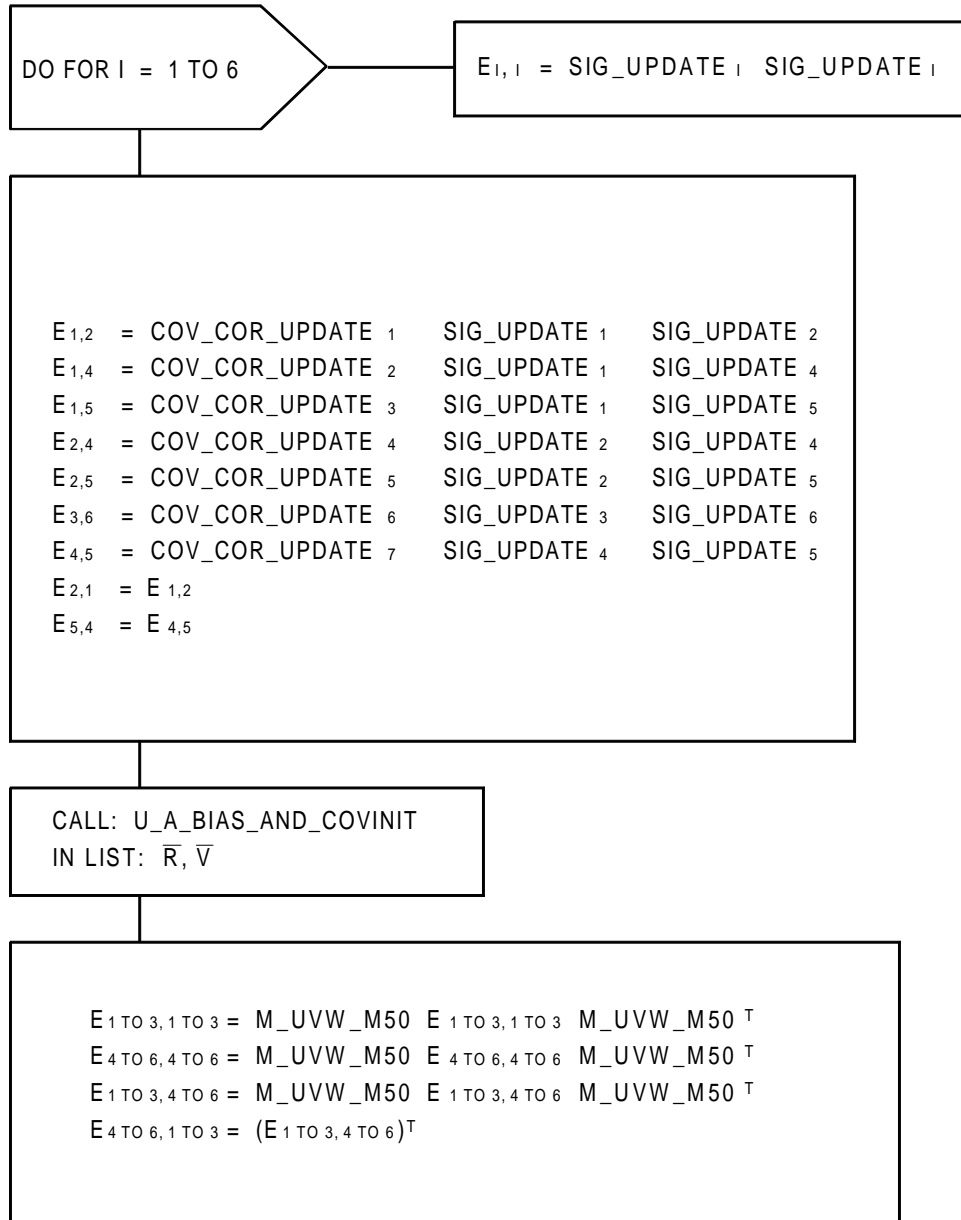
DO FOR I = 1 TO 6

$E_{I,I}$ = SIG_UPDATE $_I$ SIG_UPDATE $_I$

$E_{1,2}$ = COV_COR_UPDATE $_1$ SIG_UPDATE $_1$ SIG_UPDATE $_2$
$E_{1,4}$ = COV_COR_UPDATE $_2$ SIG_UPDATE $_1$ SIG_UPDATE $_4$
$E_{1,5}$ = COV_COR_UPDATE $_3$ SIG_UPDATE $_1$ SIG_UPDATE $_5$
$E_{2,4}$ = COV_COR_UPDATE $_4$ SIG_UPDATE $_2$ SIG_UPDATE $_4$
$E_{2,5}$ = COV_COR_UPDATE $_5$ SIG_UPDATE $_2$ SIG_UPDATE $_5$
$E_{3,6}$ = COV_COR_UPDATE $_6$ SIG_UPDATE $_3$ SIG_UPDATE $_6$
$E_{4,5}$ = COV_COR_UPDATE $_7$ SIG_UPDATE $_4$ SIG_UPDATE $_5$
$E_{2,1}$ = $E_{1,2}$
$E_{5,4}$ = $E_{4,5}$

CALL: U_A_BIAS_AND_COVINIT
IN LIST: $\overline{R}$, $\overline{V}$

$E_{1 \text{ TO } 3, 1 \text{ TO } 3}$ = M_UVW_M50 $E_{1 \text{ TO } 3, 1 \text{ TO } 3}$ M_UVW_M50 $^T$
$E_{4 \text{ TO } 6, 4 \text{ TO } 6}$ = M_UVW_M50 $E_{4 \text{ TO } 6, 4 \text{ TO } 6}$ M_UVW_M50 $^T$
$E_{1 \text{ TO } 3, 4 \text{ TO } 6}$ = M_UVW_M50 $E_{1 \text{ TO } 3, 4 \text{ TO } 6}$ M_UVW_M50 $^T$
$E_{4 \text{ TO } 6, 1 \text{ TO } 3}$ = $(E_{1 \text{ TO } 3, 4 \text{ TO } 6})^T$